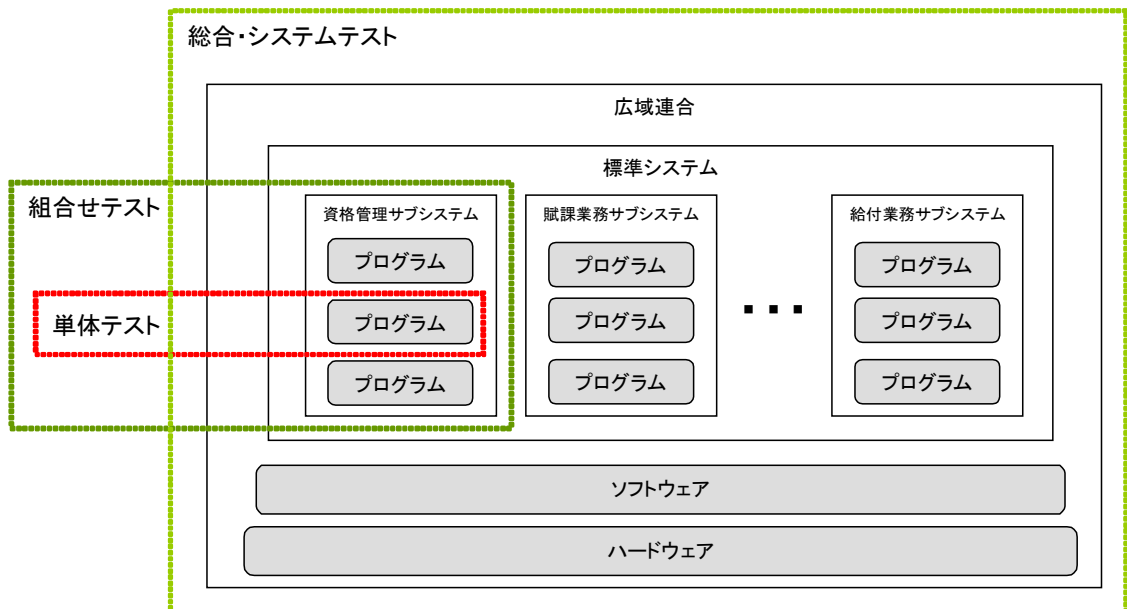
総合・システムテスト

広域連合

標準システム

組合せテスト

資格管理サブシステム

プログラム

プログラム

プログラム

単体テスト

賦課業務サブシステム

プログラム

プログラム

プログラム

・・・

給付業務サブシステム

プログラム

プログラム

プログラム

ソフトウェア

ハードウェア